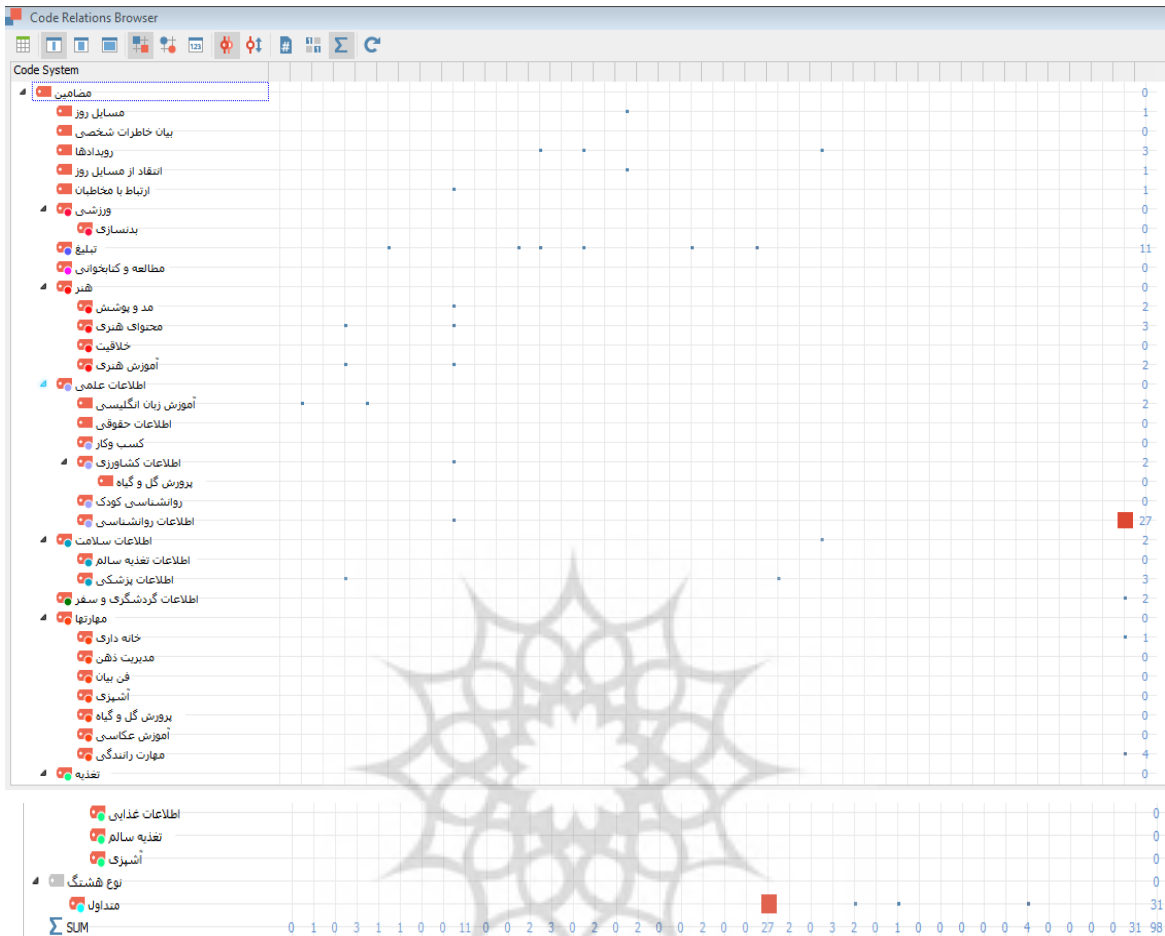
Code Relations Browser

Code System

مضامین 0
مسایل روز 1
بیان خاطرات شخصی 0
رویدادها 3
انتقاد از مسایل روز 1
ارتباط با مخاطبان 1
ورزشی 0
بدنسازی 0
تبلیغ 11
مطالعه و کتابخوانی 0
هنر 0
مد و پوشش 2
محتوای هنری 3
خلاقیت 0
آموزش هنری 2
اطلاعات علمی 0
آموزش زبان انگلیسی 2
اطلاعات حقوقی 0
کسب وکار 0
اطلاعات کشاورزی 2
پرورش گل و گیاه 0
روانشناسی کودک 0
اطلاعات روانشناسی 27
اطلاعات سلامت 2
اطلاعات تغذیه سالم 0
اطلاعات پزشکی 3
اطلاعات گردشگری و سفر 2
مهارتها 0
خانه داری 1
مدیریت ذهن 0
فن بیان 0
آشپزی 0
پرورش گل و گیاه 0
آموزش عکاسی 0
مهارت رانندگی 4
تغذیه 0

اطلاعات غذایی 0
تغذیه سالم 0
آشپزی 0
نوع هشتگ 0
متداول 31
SUM 0 1 0 3 1 1 0 0 11 0 0 2 3 0 2 0 2 0 0 2 0 0 27 2 0 0 3 2 0 1 0 0 0 0 0 4 0 0 0 0 31 98